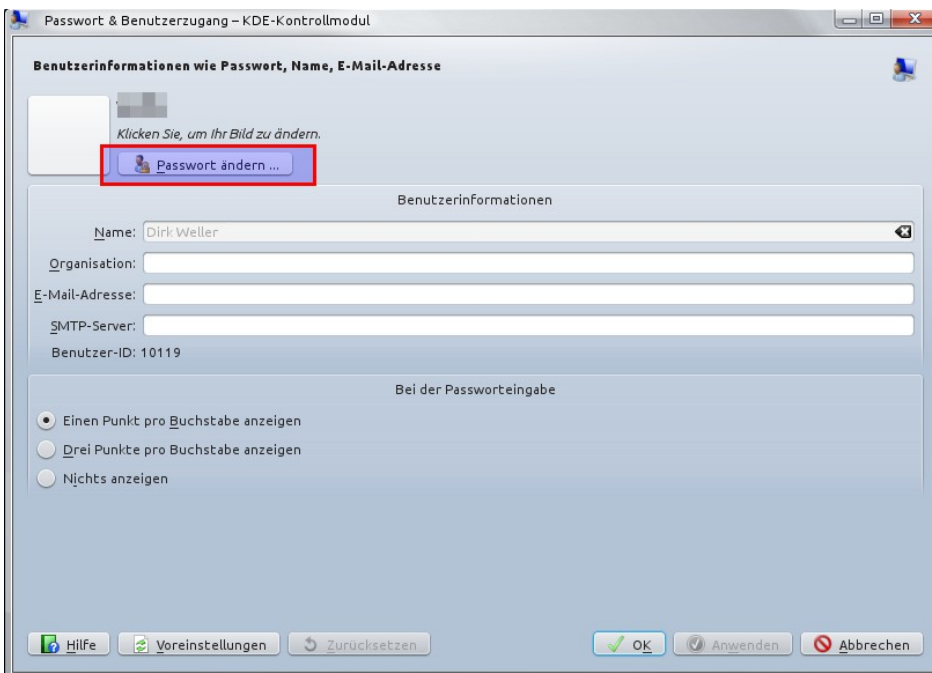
Passwort & Benutzerzugang – KDE-Kontrollmodul

Benutzerinformationen wie Passwort, Name, E-Mail-Adresse

Klicken Sie, um Ihr Bild zu ändern.

Passwort ändern ...

Benutzerinformationen

Name: Dirk Weller

Organisation:

E-Mail-Adresse:

SMTP-Server:

Benutzer-ID: 10119

Bei der Passworteingabe

Einen Punkt pro Buchstabe anzeigen

Drei Punkte pro Buchstabe anzeigen

Nichts anzeigen

Hilfe Voreinstellungen Zurücksetzen OK Anwenden Abbrechen